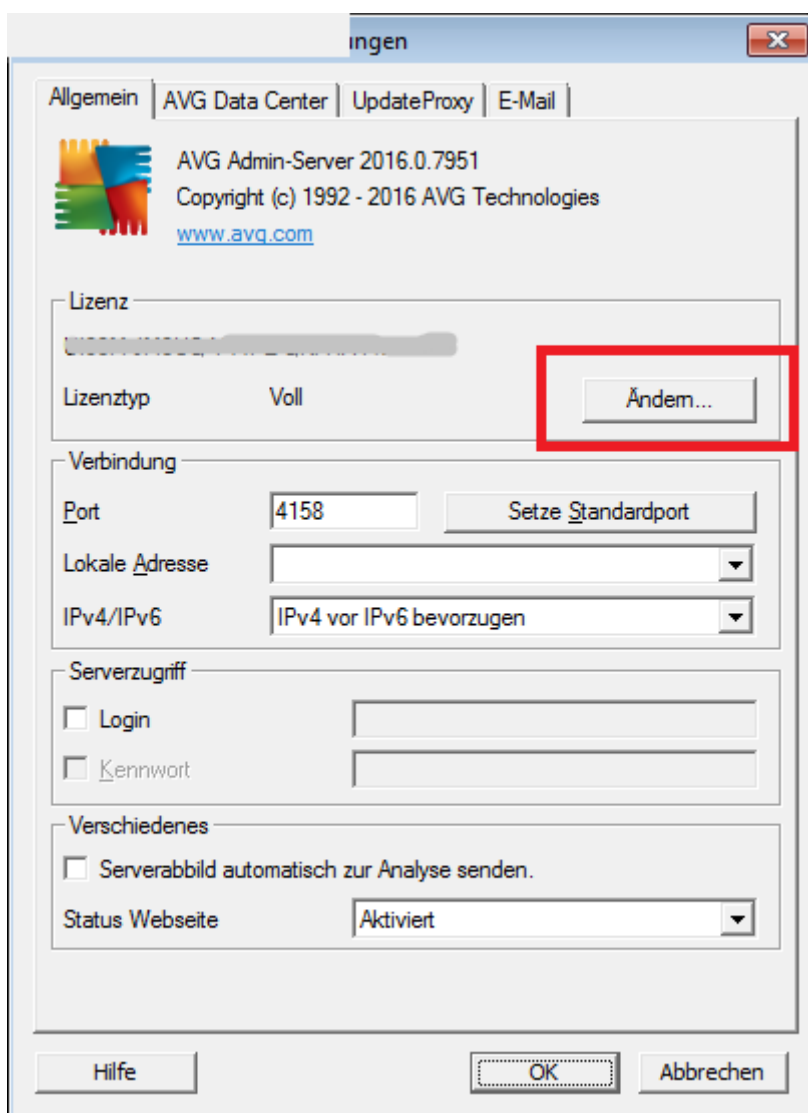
ungen

Allgemein | AVG Data Center | UpdateProxy | E-Mail

AVG Admin-Server 2016.0.7951
Copyright (c) 1992 - 2016 AVG Technologies
www.avg.com

Lizenz

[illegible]

Lizenztyp Voll Ändern...

Verbindung

Port 4158 Setze Standardport

Lokale Adresse

IPv4/IPv6 IPv4 vor IPv6 bevorzugen

Serverzugriff

Login

Kennwort

Verschiedenes

Serverabbild automatisch zur Analyse senden.

Status Webseite Aktiviert

Hilfe OK Abbrechen